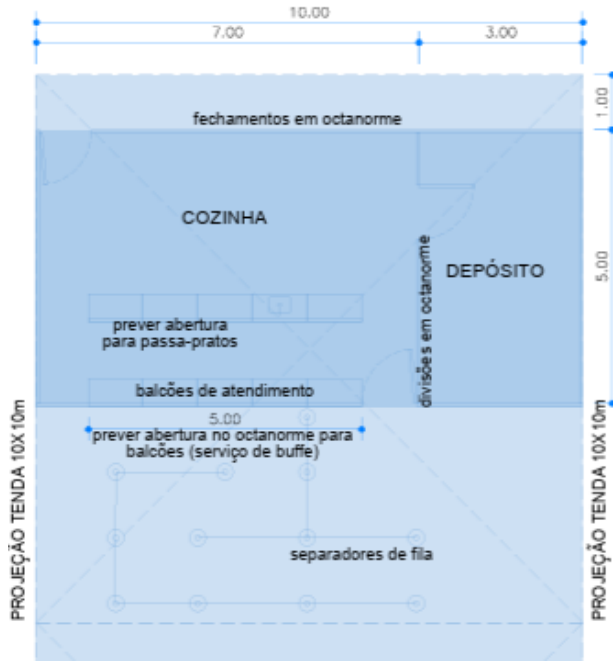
10.00

7.00

3.00

1.00

fechamentos em octanorme

COZINHA

DEPÓSITO

5.00

divisões em octanorme

prever abertura para passa-pratos

balcões de atendimento

5.00

prever abertura no octanorme para balcões (serviço de buffe)

separadores de fila

PROJEÇÃO TENDA 10X10m

PROJEÇÃO TENDA 10X10m